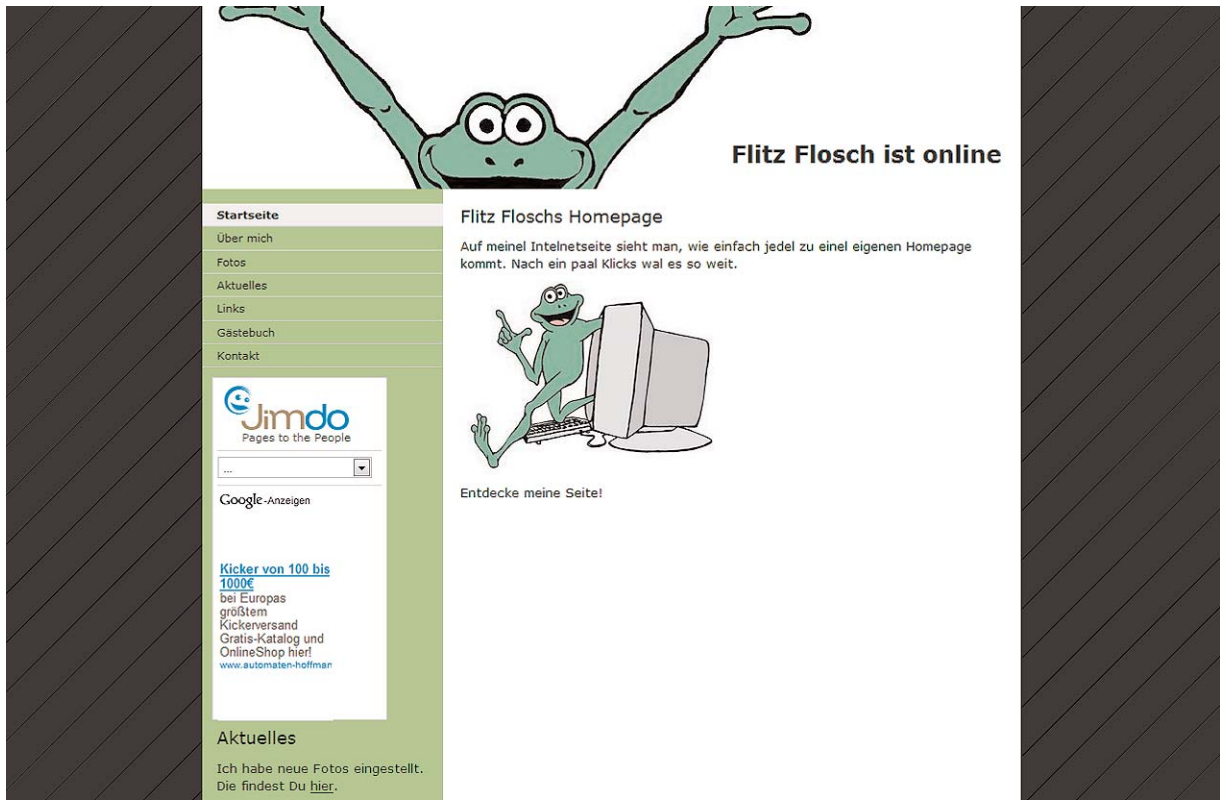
Flitz Flosch ist online

Startseite
Über mich
Fotos
Aktuelles
Links
Gästebuch
Kontakt

Jimdo
Pages to the People

...

Google-Anzeigen

Kicker von 100 bis 1000€
bei Europas größtem Kickerversand Gratis-Katalog und OnlineShop hier!
www.automaten-hoffman

Aktuelles

Ich habe neue Fotos eingestellt. Die findest Du hier.

Flitz Floschs Homepage

Auf meinel Intelnetseite sieht man, wie einfach jedel zu einel eigenen Homepage kommt. Nach ein paal Klicks wal es so weit.

Entdecke meine Seite!